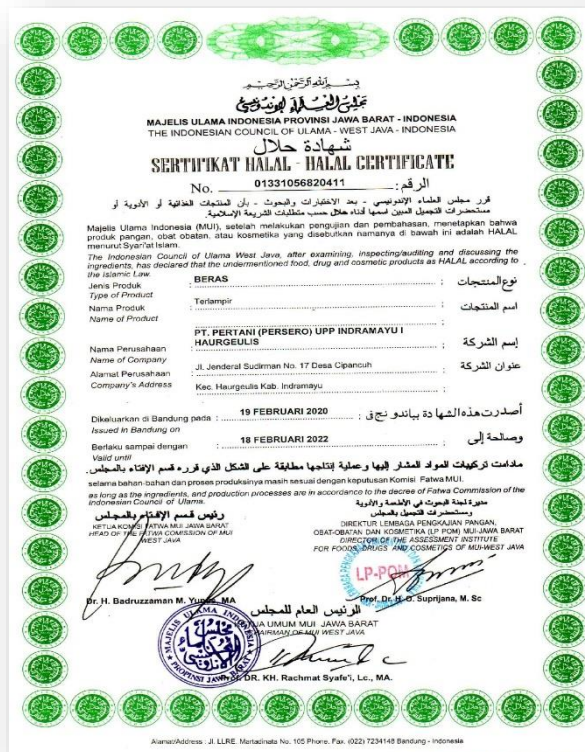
بسم الله الرحمن الرحيم
مجلس العلماء الإندونيسي
MAJELIS ULAMA INDONESIA PROVINSI JAWA BARAT - INDONESIA
THE INDONESIAN COUNCIL OF ULAMA - WEST JAVA - INDONESIA
شهادة حلال
SERTIFIKAT HALAL - HALAL CERTIFICATE
No. 01331056820411 الرقم:

قرر مجلس العلماء الإندونيسي - بعد الاختبارات والبحوث - بأن المنتجات الغذائية أو الأدوية أو مستحضرات التجميل المبين اسمها أدناه حلال حسب متطلبات الشريعة الإسلامية.

Majelis Ulama Indonesia (MUI), setelah melakukan pengujian dan pembahasan, menetapkan bahwa produk pangan, obat-obatan, atau kosmetika yang disebutkan namanya di bawah ini adalah HALAL menurut Syari'at Islam.

The Indonesian Council of Ulama West Java, after examining, inspecting/auditing and discussing the ingredients, has declared that the undermentioned food, drug and cosmetic products as HALAL according to the Islamic Law.

Jenis Produk
Type of Product BERAS نوع المنتجات

Nama Produk
Name of Product Terlampir اسم المنتجات

Nama Perusahaan
Name of Company PT. PERTANI (PERSERO) UPP INDRAMAYU I HAURGEULIS إسم الشركة

Alamat Perusahaan
Company's Address Jl. Jenderal Sudirman No. 17 Desa Cipancuh Kec. Haurgeulis Kab. Indramayu عنوان الشركة

Dikeluarkan di Bandung pada
Issued in Bandung on 19 FEBRUARI 2020 أصدرت هذه الشهادة بباندونج في

Berlaku sampai dengan
Valid until 18 FEBRUARI 2022 وصالحة إلى

مادامت تركيبات المواد المشار إليها وعملية إنتاجها مطابقة على الشكل الذي قرره قسم الإفتاء بالمجلس.
selama bahan-bahan dan proses produksinya masih sesuai dengan keputusan Komisi Fatwa MUI.
as long as the ingredients, and production processes are in accordance to the decree of Fatwa Commission of the Indonesian Council of Ulama.

رئيس قسم الإفتاء بالمجلس
KETUA KOMISI FATWA MUI JAWA BARAT
HEAD OF THE FATWA COMISSION OF MUI WEST JAVA

Dr. H. Badruzzaman M. Yunus, MA

مدير لجنة البحوث في الأطعمة والأدوية ومستحضرات التجميل
DIREKTUR LEMBAGA PENGKAJIAN PANGAN, OBAT-OBATAN DAN KOSMETIKA (LP POM) MUI JAWA BARAT
DIRECTOR OF THE ASSESSMENT INSTITUTE FOR FOODS, DRUGS, AND COSMETICS OF MUI-WEST JAVA

LP-POM

Prof. Dr. H. O. Suprijana, M. Sc

MAJELIS ULAMA INDONESIA PROPINSI JAWA BARAT

الرئيس العام للمجلس
KETUA UMUM MUI JAWA BARAT
CHAIRMAN OF MUI WEST JAVA

DR. KH. Rachmat Syafe'i, Lc., MA.

Alamat/Address : Jl. LLRE. Martadinata No. 105 Phone. Fax. (022) 7234148 Bandung - Indonesia